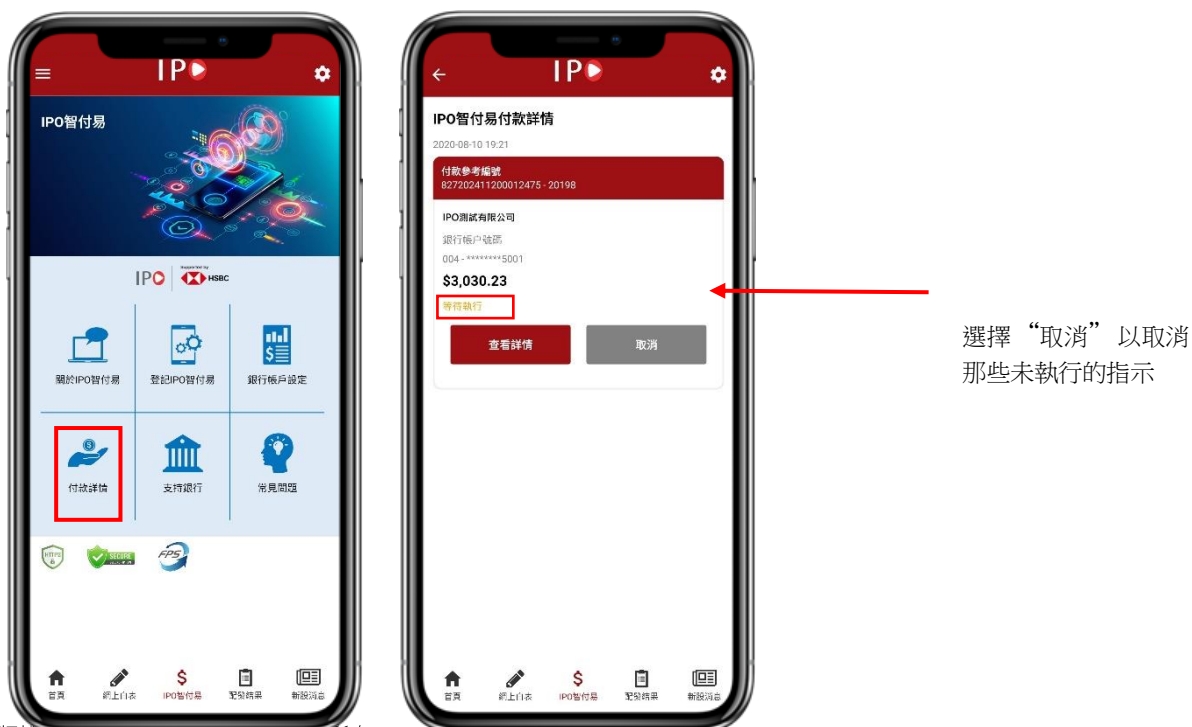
IPO

IPO智付易

IPO Supported by HSBC

關於IPO智付易

登記IPO智付易

銀行帳戶設定

付款詳情

支持銀行

常見問題

HTTPS SECURE FPS

首頁

網上白表

IPO智付易

配發結果

新股消息

IPO

IPO智付易付款詳情

2020-08-10 19:21

付款參考編號
827202411200012475 - 20198

IPO測試有限公司

銀行帳戶號碼

004 - ********5001

$3,030.23

等待執行

查看詳情

取消

首頁

網上白表

IPO智付易

配發結果

新股消息

選擇“取消”以取消那些未執行的指示